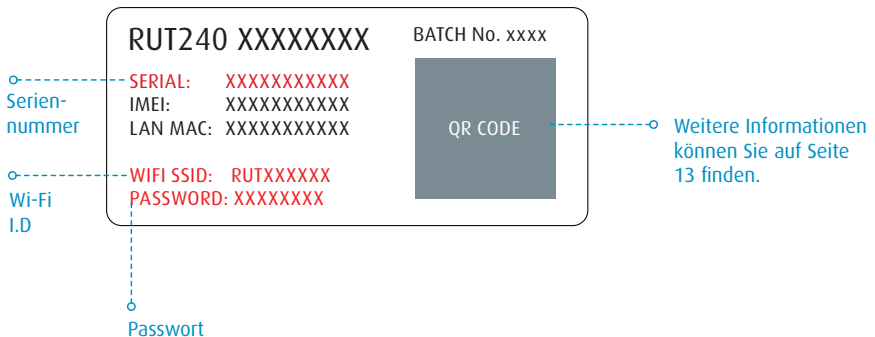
RUT240 XXXXXXXX
BATCH No. xxxx

SERIAL: XXXXXXXXXXX
IMEI: XXXXXXXXXXX
LAN MAC: XXXXXXXXXXX

WIFI SSID: RUTXXXXXX
PASSWORD: XXXXXXXX

QR CODE

Seriennummer

Wi-Fi I.D

Passwort

Weitere Informationen können Sie auf Seite 13 finden.